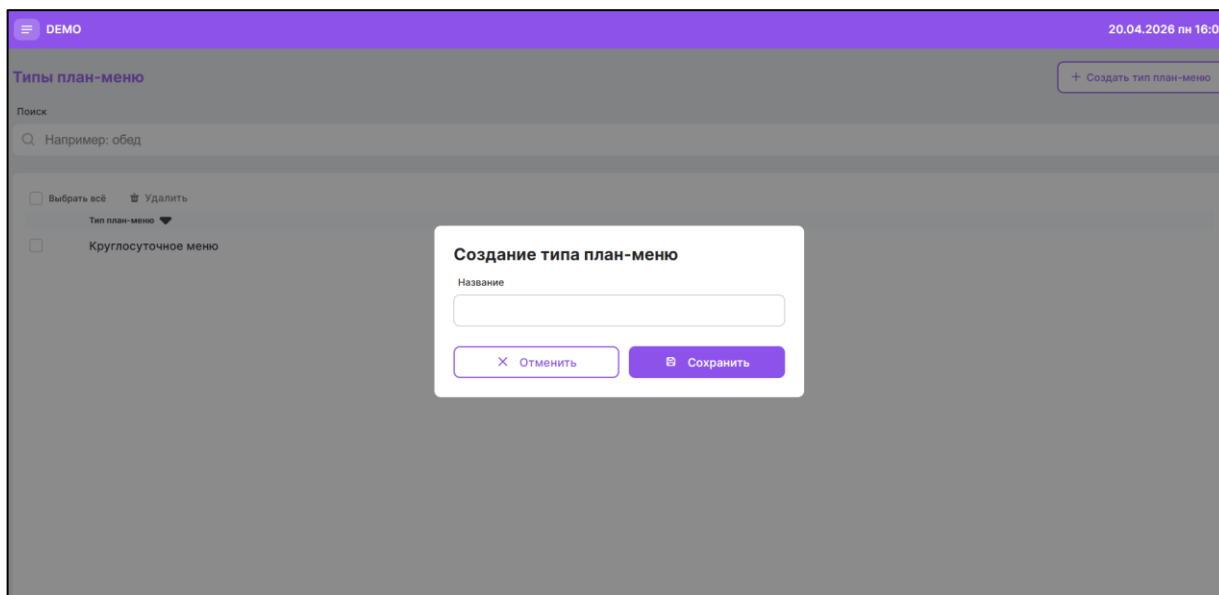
DEMO

20.04.2026 пн 16:0

Типы план-меню

+ Создать тип план-меню

Поиск

Например: обед

Выбрать всё

Удалить

Тип план-меню

Круглосуточное меню

Создание типа план-меню

Название

Отменить

Сохранить